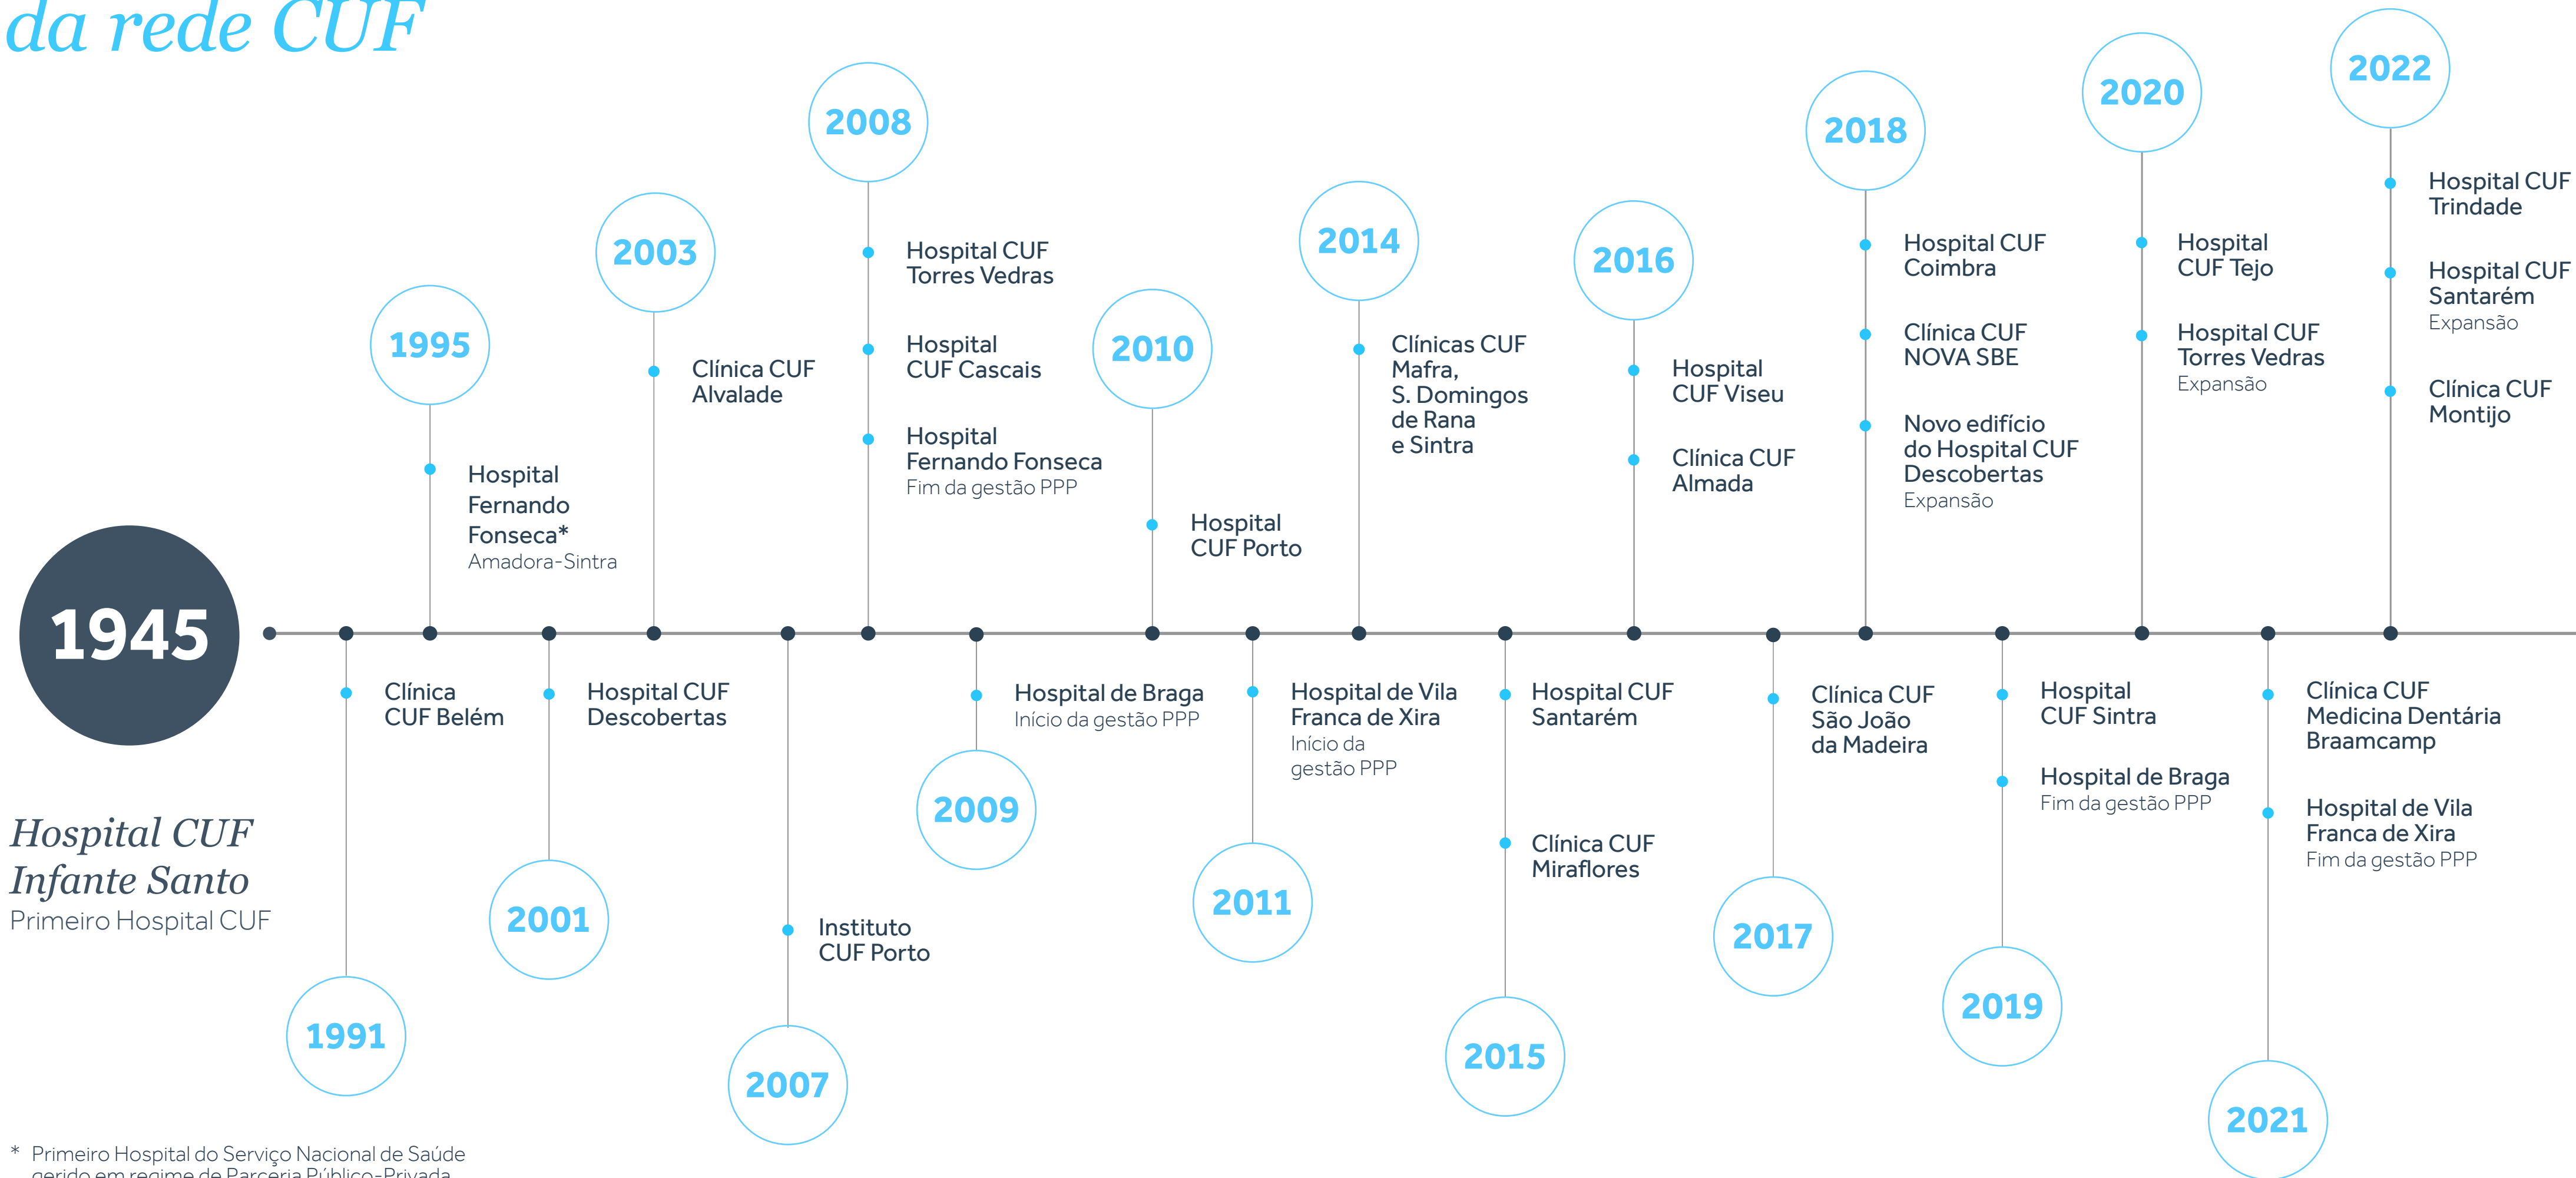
da rede CUF

1945

Hospital CUF Infante Santo
Primeiro Hospital CUF

1991
Clínica CUF Belém

1995
Hospital Fernando Fonseca*
Amadora-Sintra

2001
Hospital CUF Descobertas

2003
Clínica CUF Alvalade

2007
Instituto CUF Porto

2008
Hospital CUF Torres Vedras
Hospital CUF Cascais
Hospital Fernando Fonseca
Fim da gestão PPP

2009
Hospital de Braga
Início da gestão PPP

2010
Hospital CUF Porto

2011
Hospital de Vila Franca de Xira
Início da gestão PPP

2014
Clínicas CUF Mafra, S. Domingos de Rana e Sintra

2015
Hospital CUF Santarém
Clínica CUF Miraflores

2016
Hospital CUF Viseu
Clínica CUF Almada

2017
Clínica CUF São João da Madeira

2018
Hospital CUF Coimbra
Clínica CUF NOVA SBE
Novo edifício do Hospital CUF Descobertas
Expansão

2019
Hospital CUF Sintra
Hospital de Braga
Fim da gestão PPP

2020
Hospital CUF Tejo
Hospital CUF Torres Vedras
Expansão

2021
Clínica CUF Medicina Dentária Braamcamp
Hospital de Vila Franca de Xira
Fim da gestão PPP

2022
Hospital CUF Trindade
Hospital CUF Santarém
Expansão
Clínica CUF Montijo

* Primeiro Hospital do Serviço Nacional de Saúde gerido em regime de Parceria Público-Privada